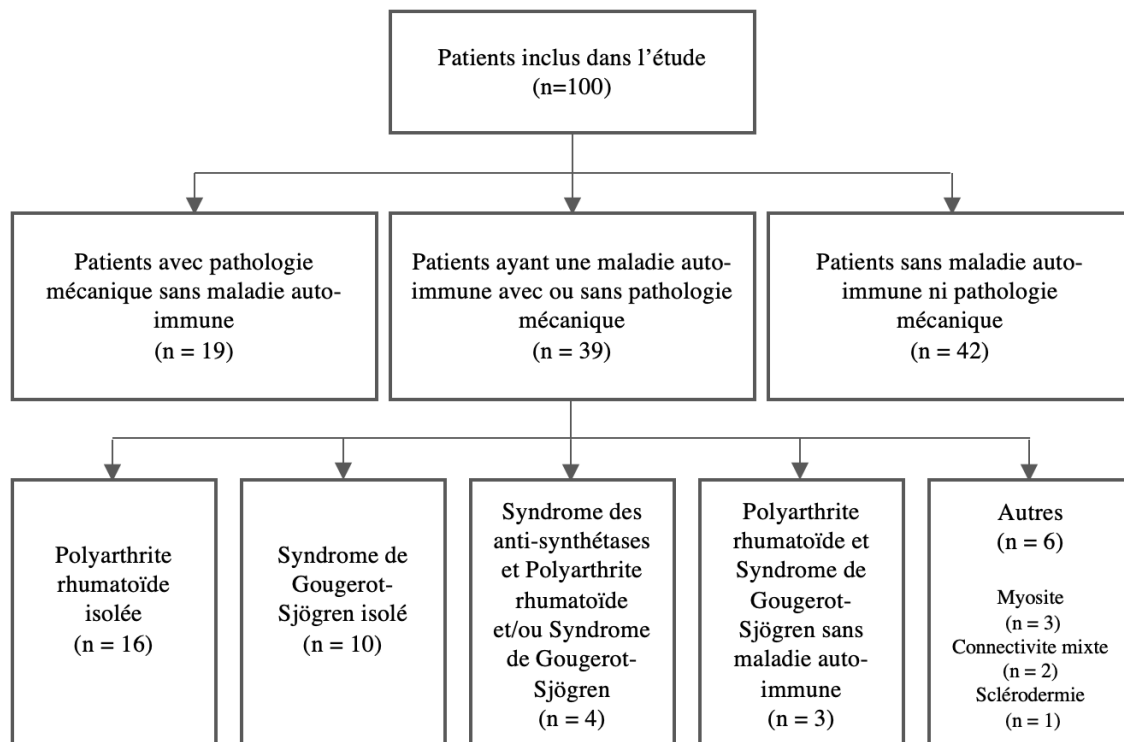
Patients inclus dans l'étude
(n=100)

Patients avec pathologie mécanique sans maladie auto-immune
(n = 19)

Patients ayant une maladie auto-immune avec ou sans pathologie mécanique
(n = 39)

Patients sans maladie auto-immune ni pathologie mécanique
(n = 42)

Polyarthrite rhumatoïde isolée
(n = 16)

Syndrome de Gougerot-Sjögren isolé
(n = 10)

Syndrome des anti-synthétases et Polyarthrite rhumatoïde et/ou Syndrome de Gougerot-Sjögren
(n = 4)

Polyarthrite rhumatoïde et Syndrome de Gougerot-Sjögren sans maladie auto-immune
(n = 3)

Autres
(n = 6)

Myosite
(n = 3)
Connectivite mixte
(n = 2)
Sclérodermie
(n = 1)